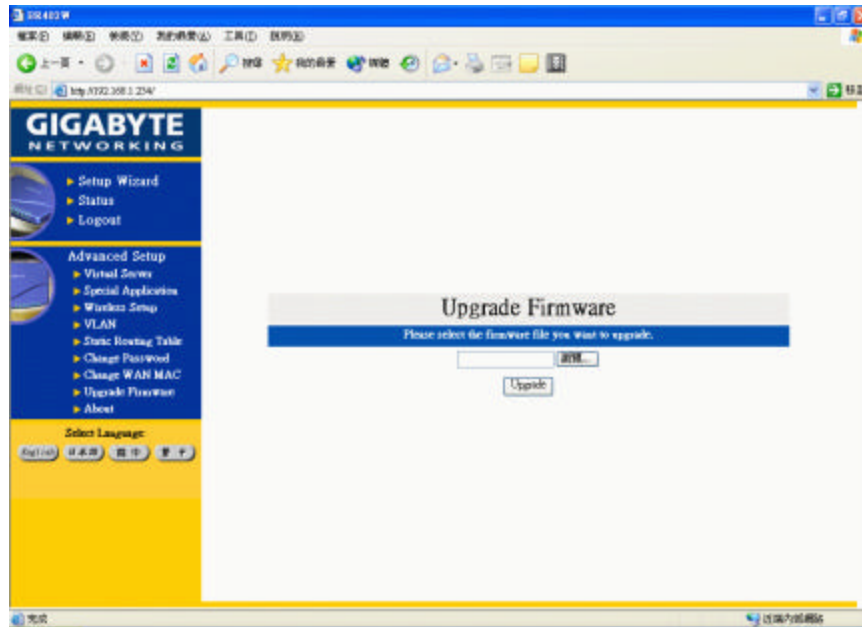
GN-B40GW

檔案(F) 編輯(E) 檢視(V) 我的最愛(A) 工具(T) 說明(H)

上一頁 搜尋 我的最愛 媒體

網址(D) http://192.168.1.254/

GIGABYTE
NETWORKING

Setup Wizard
Status
Logout

Advanced Setup
Virtual Server
Special Application
Wireless Setup
VLAN
Static Routing Table
Change Password
Change WAN MAC
Upgrade Firmware
About

Select Language:
English 日本語 简中 繁中

Upgrade Firmware

Please select the firmware file you want to upgrade.

瀏覽...

Upgrade

完成

近端內部網路